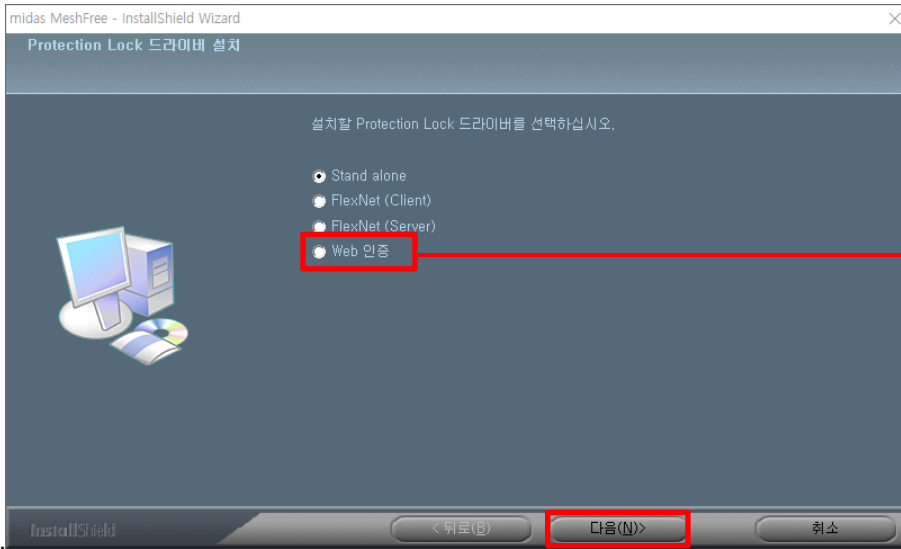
midas MeshFree - InstallShield Wizard

Protection Lock 드라이버 설치

설치할 Protection Lock 드라이버를 선택하십시오.

Stand alone
FlexNet (Client)
FlexNet (Server)
Web 인증

InstallShield

< 뒤로(B)
다음(N)>
취소